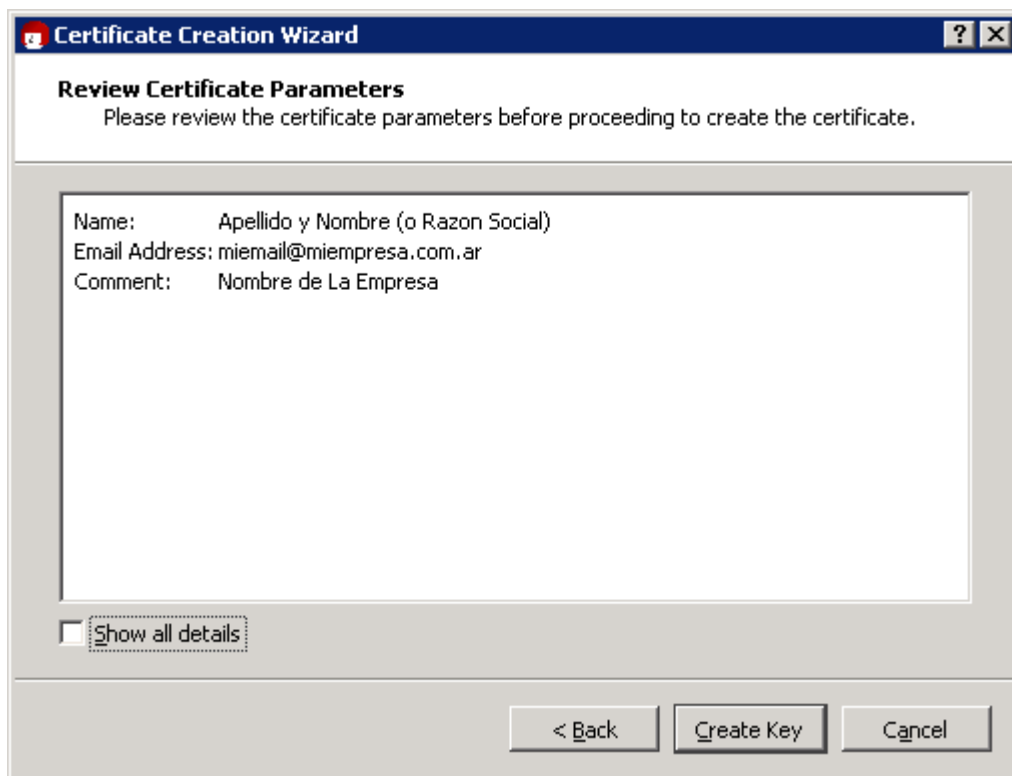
Certificate Creation Wizard

?

Review Certificate Parameters

Please review the certificate parameters before proceeding to create the certificate.

Name: Apellido y Nombre (o Razon Social)
Email Address: miemail@miempresa.com.ar
Comment: Nombre de La Empresa

Show all details

< Back

Create Key

Cancel